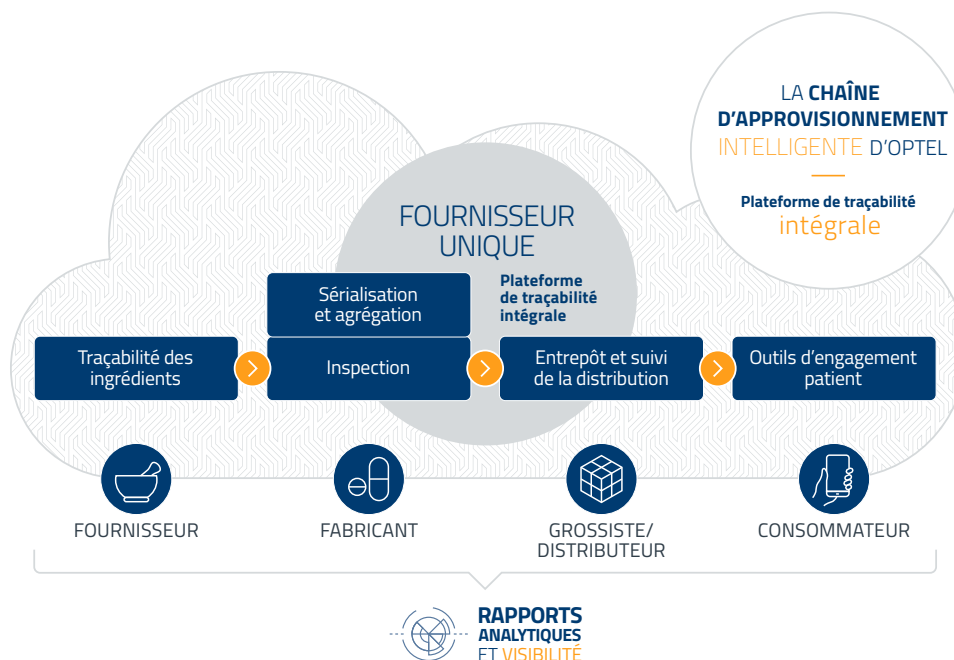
LA CHAÎNE D'APPROVISIONNEMENT INTELLIGENTE D'OPTEL

Plateforme de traçabilité intégrale

FOURNISSEUR UNIQUE

Plateforme de traçabilité intégrale

Sérialisation et agrégation

Traçabilité des ingrédients

Inspection

Entrepôt et suivi de la distribution

Outils d'engagement patient

FOURNISSEUR

FABRICANT

GROSSISTE/ DISTRIBUTEUR

CONSOMMATEUR

RAPPORTS ANALYTIQUES ET VISIBILITÉ